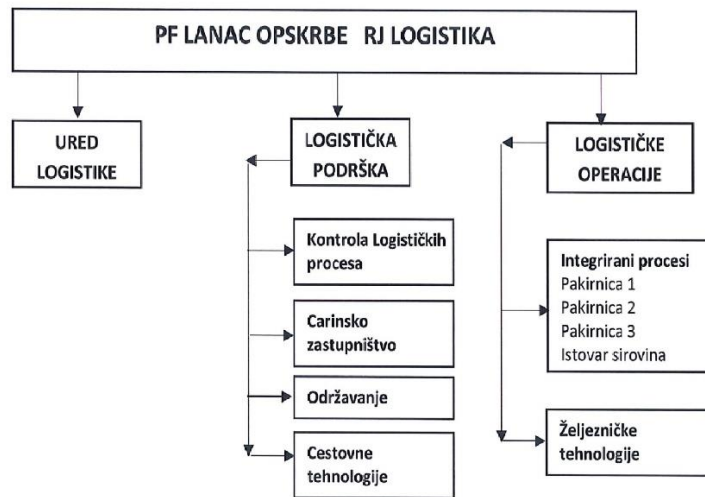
PF LANAC OPSKRBE RJ LOGISTIKA

URED LOGISTIKE

LOGISTIČKA PODRŠKA

Kontrola Logističkih procesa

Carinsko zastupništvo

Održavanje

Cestovne tehnologije

LOGISTIČKE OPERACIJE

Integrirani procesi
Pakirnica 1
Pakirnica 2
Pakirnica 3
Istovar sirovina

Željezničke tehnologije